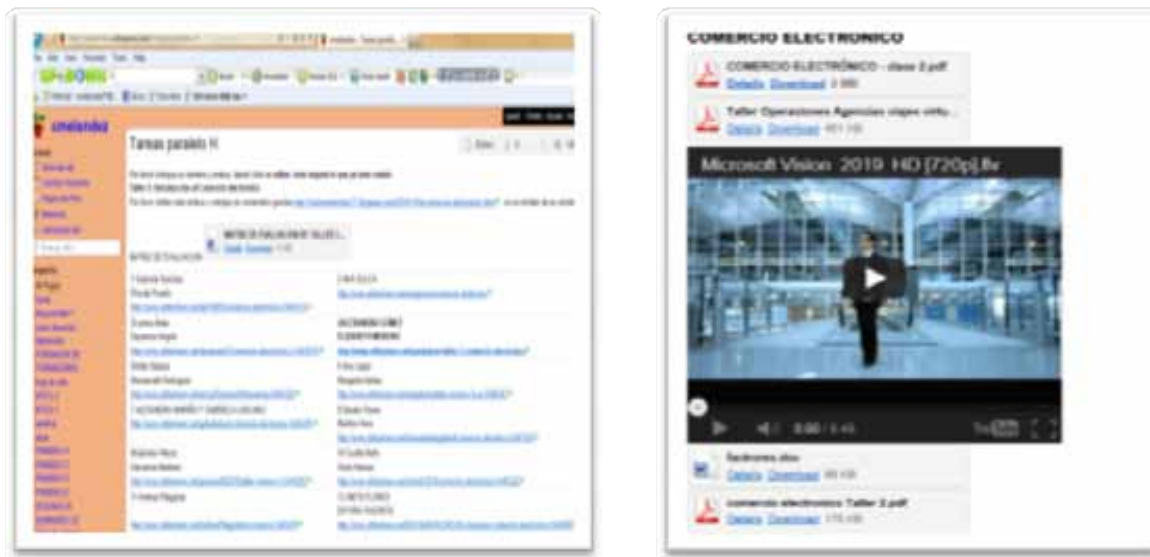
Tareas paralelo H

COMERCIO ELECTRONICO

COMERCIO ELECTRÓNICO - clase 2.pdf
Details Download

Taller Operaciones Agencias viajes virtu...
Details Download

Microsoft Vision 2019 HD [720p].flv

0:00 / 5:45

Details Download

comercio electronico Taller 2.pdf
Details Download